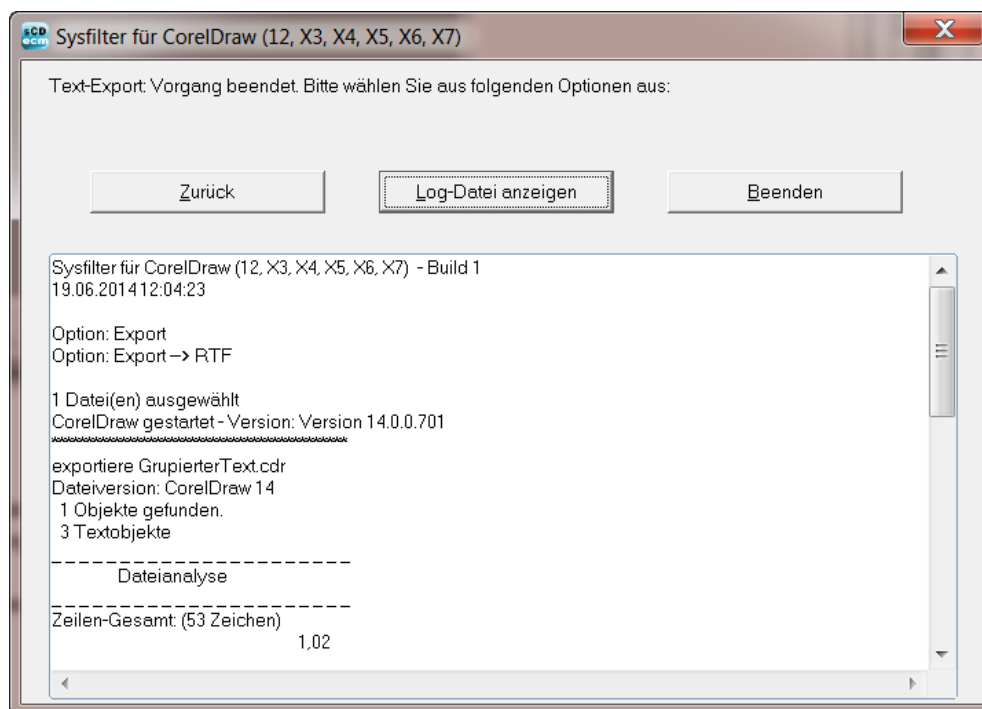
Sysfilter für CorelDraw (12, X3, X4, X5, X6, X7)

Text-Export: Vorgang beendet. Bitte wählen Sie aus folgenden Optionen aus:

Zurück

Log-Datei anzeigen

Beenden

Sysfilter für CorelDraw (12, X3, X4, X5, X6, X7) - Build 1
19.06.2014 12:04:23

Option: Export
Option: Export --> RTF

1 Datei(en) ausgewählt
CorelDraw gestartet - Version: Version 14.0.0.701
~~~~~~~~~~~~~~~~~~~~~~~~~~~~~~~~~~~~~~
exportiere GrupierterText.cdr
Dateiversion: CorelDraw 14
1 Objekte gefunden.
3 Textobjekte
_ _ _ _ _ _ _ _ _ _ _ _ _ _ _ _ _ _ _ _ _ _
Dateianalyse
_ _ _ _ _ _ _ _ _ _ _ _ _ _ _ _ _ _ _ _ _ _
Zeilen-Gesamt: (53 Zeichen)
1,02